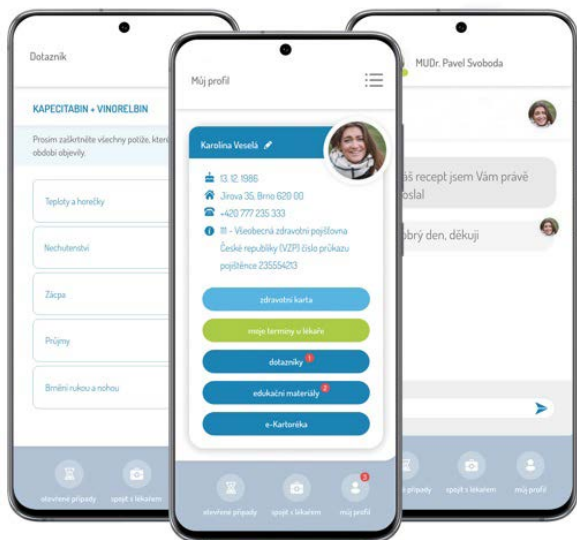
Dotazník

KAPECITABIN + VINORELBIN

Prosím zaškrtněte všechny potíže, kter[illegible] období objevily.

Teploty a horečky

Nechutenství

Zácpa

Průjmy

Brnění rukou a nohou

otevřené případy

spojit s lékařem

Můj profil

Karolina Veselá

13.12.1986

Jirova 35, Brno 620 00

+420 777 235 333

111 - Všeobecná zdravotní pojišťovna České republiky (VZP) číslo průkazu pojištěnce 235554213

zdravotní karta

moje termíny u lékaře

dotazníky 1

edukační materiály 2

e-Kartotéka

otevřené případy

spojit s lékařem

můj profil

MUDr. Pavel Svoboda

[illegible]š recept jsem Vám právě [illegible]oslal

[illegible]brý den, děkuji

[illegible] případy

spojit s lékařem

můj profil